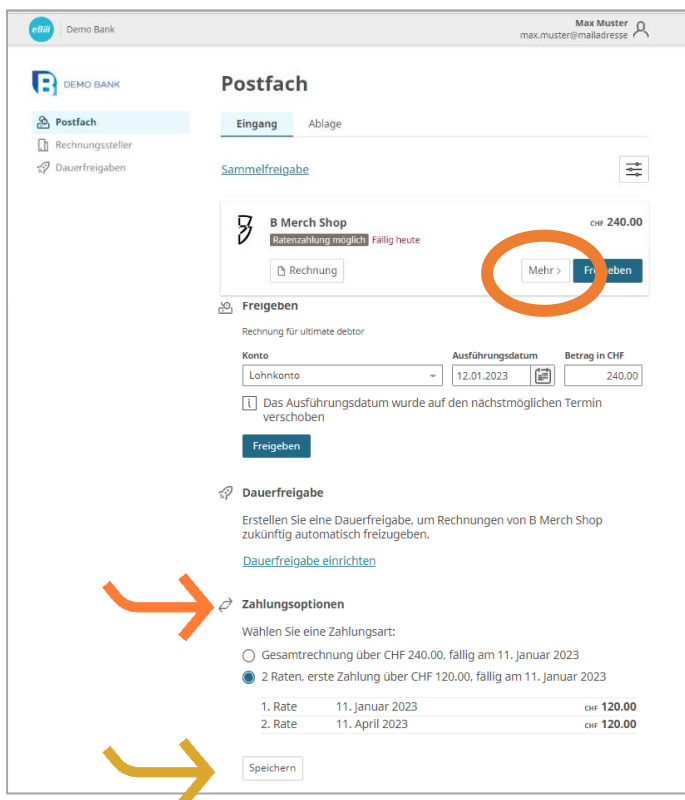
eBill | Demo Bank

Max Muster
max.muster@mailadresse

DEMO BANK

Postfach
Rechnungssteller
Dauerfreigaben

Postfach

Eingang
Ablage

Sammelfreigabe

B Merch Shop
Ratenzahlung möglich Fällig heute
CHF 240.00

Rechnung
Mehr >
Freigeben

Freigeben

Rechnung für ultimate debtor

| Konto | Ausführungsdatum | Betrag in CHF |
|---|---|---|
| Lohnkonto | 12.01.2023 | 240.00 |

Das Ausführungsdatum wurde auf den nächstmöglichen Termin verschoben

Freigeben

Dauerfreigabe

Erstellen Sie eine Dauerfreigabe, um Rechnungen von B Merch Shop zukünftig automatisch freizugeben.

Dauerfreigabe einrichten

Zahlungsoptionen

Wählen Sie eine Zahlungsart:

Gesamtrechnung über CHF 240.00, fällig am 11. Januar 2023

2 Raten, erste Zahlung über CHF 120.00, fällig am 11. Januar 2023

| 1. Rate | 11. Januar 2023 | CHF 120.00 |
|---|---|---|
| 2. Rate | 11. April 2023 | CHF 120.00 |

Speichern